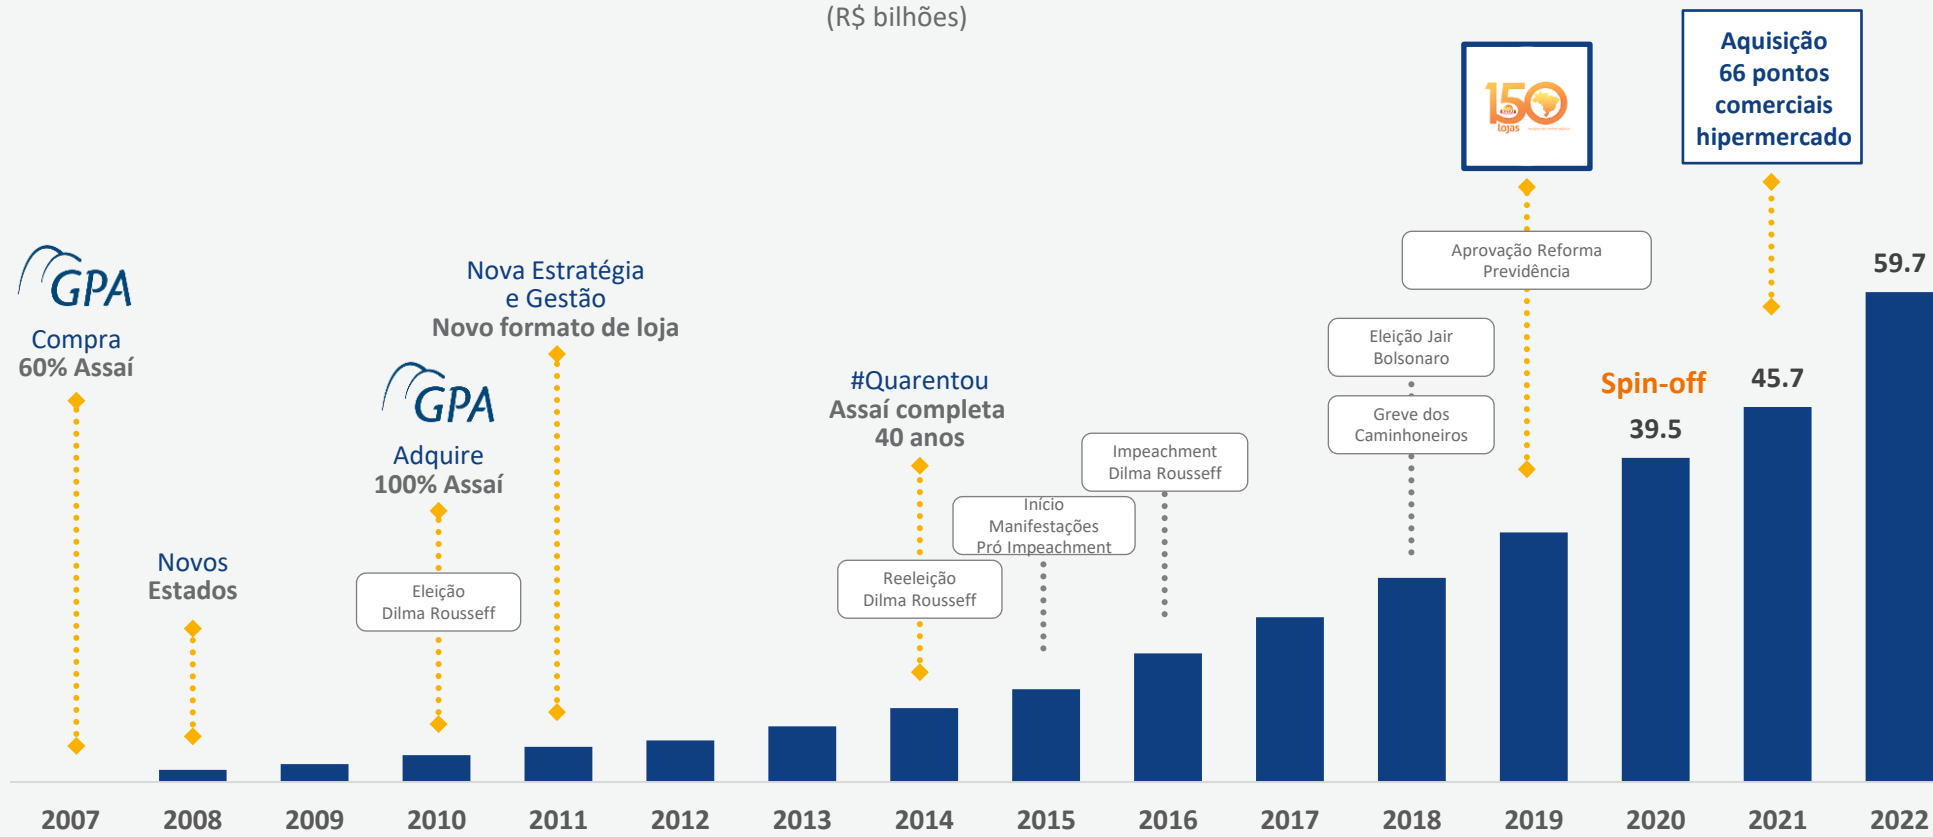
(R$ bilhões)

GPA
Compra
60% Assaí

Novos
Estados

GPA
Adquire
100% Assaí

Eleição
Dilma Rousseff

Nova Estratégia
e Gestão
Novo formato de loja

#Quarentou
Assaí completa
40 anos

Reeleição
Dilma Rousseff

Início
Manifestações
Pró Impeachment

Impeachment
Dilma Rousseff

Eleição Jair
Bolsonaro

Greve dos
Caminhoneiros

Aprovação Reforma
Previdência

150
lojas

Spin-off
39.5

45.7

Aquisição
66 pontos
comerciais
hipermercado

59.7

2007 2008 2009 2010 2011 2012 2013 2014 2015 2016 2017 2018 2019 2020 2021 2022